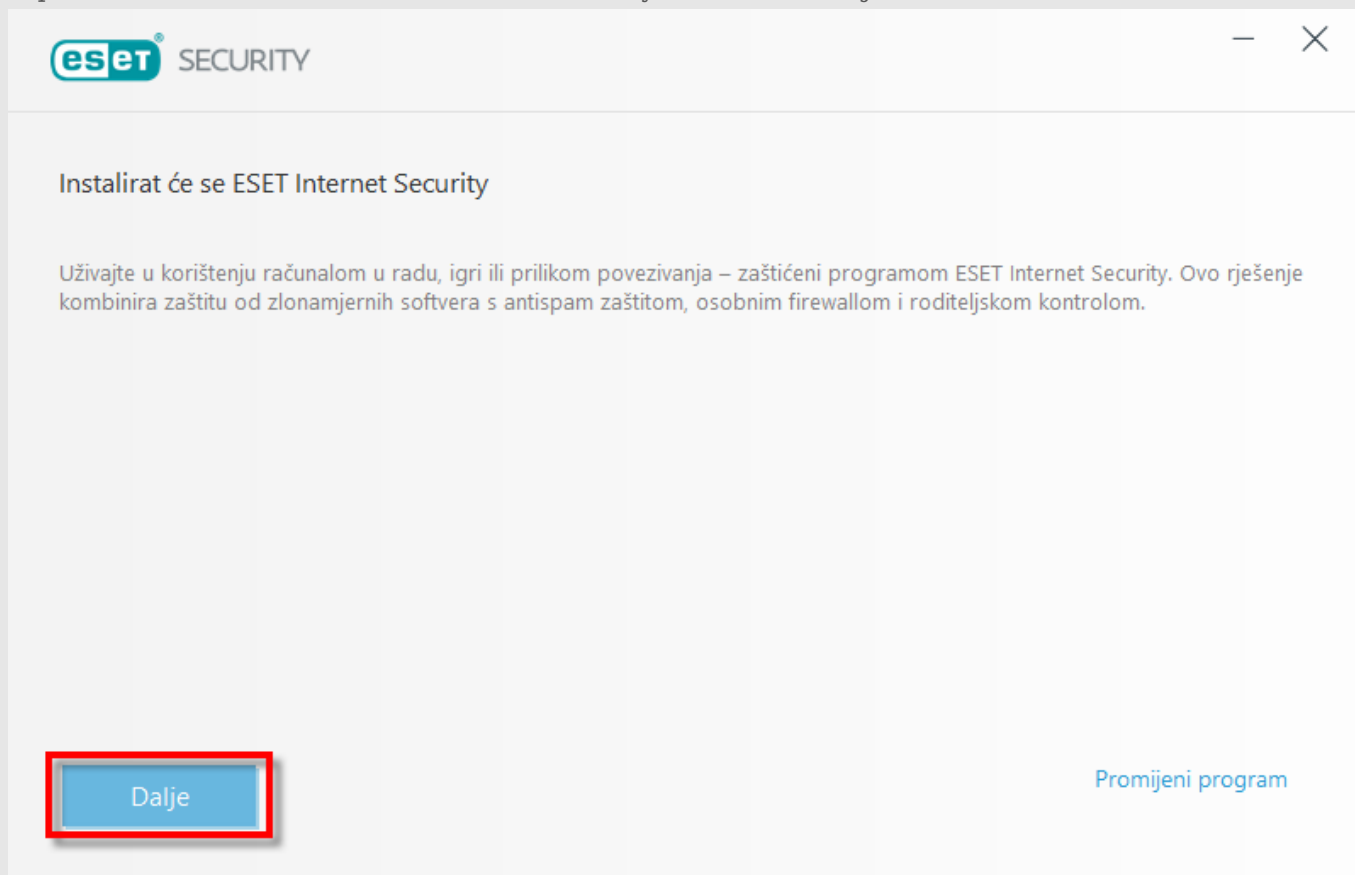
eset® SECURITY

Instalirat će se ESET Internet Security

Uživajte u korištenju računalom u radu, igri ili prilikom povezivanja – zaštićeni programom ESET Internet Security. Ovo rješenje kombinira zaštitu od zlonamjernih softvera s antispam zaštitom, osobnim firewallom i roditeljskom kontrolom.

Dalje

Promijeni program